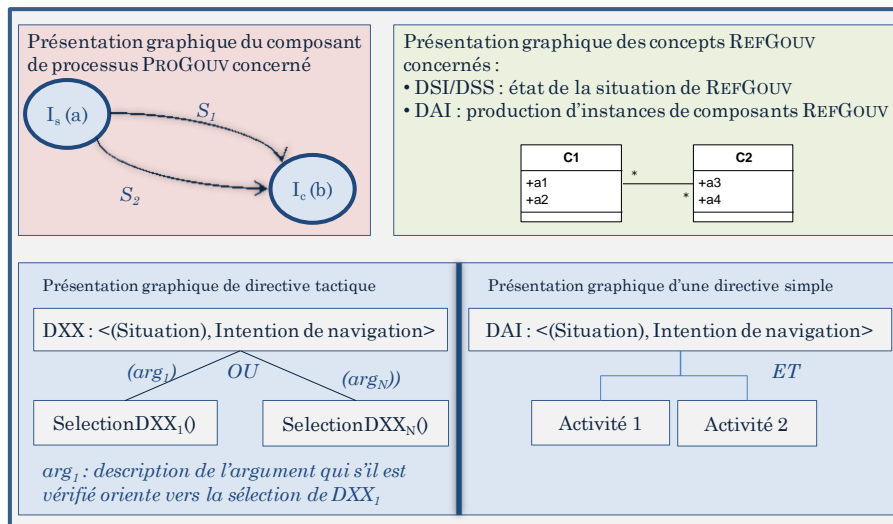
Présentation graphique du composant de processus PROGOUV concerné

$I_s$ (a)

$S_1$

$S_2$

$I_c$ (b)

Présentation graphique des concepts REFGOUV concernés :
• DSI/DSS : état de la situation de REFGOUV
• DAI : production d'instances de composants REFGOUV

| C1 |
|---|
| +a1<br>+a2 |

\*

\*

| C2 |
|---|
| +a3<br>+a4 |

Présentation graphique de directive tactique

DXX : <(Situation), Intention de navigation>

$(arg_1)$

OU

$(arg_N)$)

SelectionDXX$_1$()

SelectionDXX$_N$()

$arg_1$ : description de l'argument qui s'il est vérifié oriente vers la sélection de DXX$_1$

Présentation graphique d'une directive simple

DAI : <(Situation), Intention de navigation>

ET

Activité 1

Activité 2